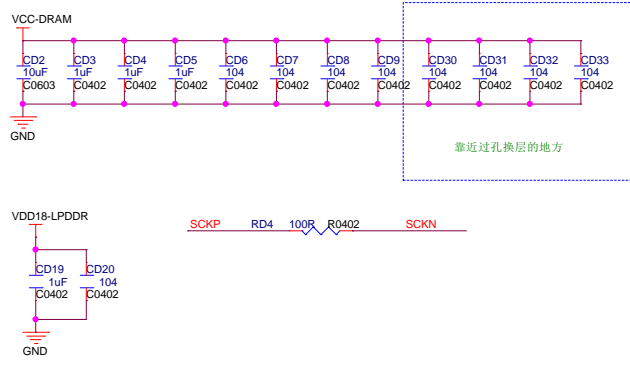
VCC-DRAM

CD2
10uF
C0603

CD3
1uF
C0402

CD4
1uF
C0402

CD5
1uF
C0402

CD6
104
C0402

CD7
104
C0402

CD8
104
C0402

CD9
104
C0402

CD30
104
C0402

CD31
104
C0402

CD32
104
C0402

CD33
104
C0402

GND

靠近过孔换层的地方

VDD18-LPDDR

CD19
1uF
C0402

CD20
104
C0402

GND

SCKP RD4 100R R0402 SCKN